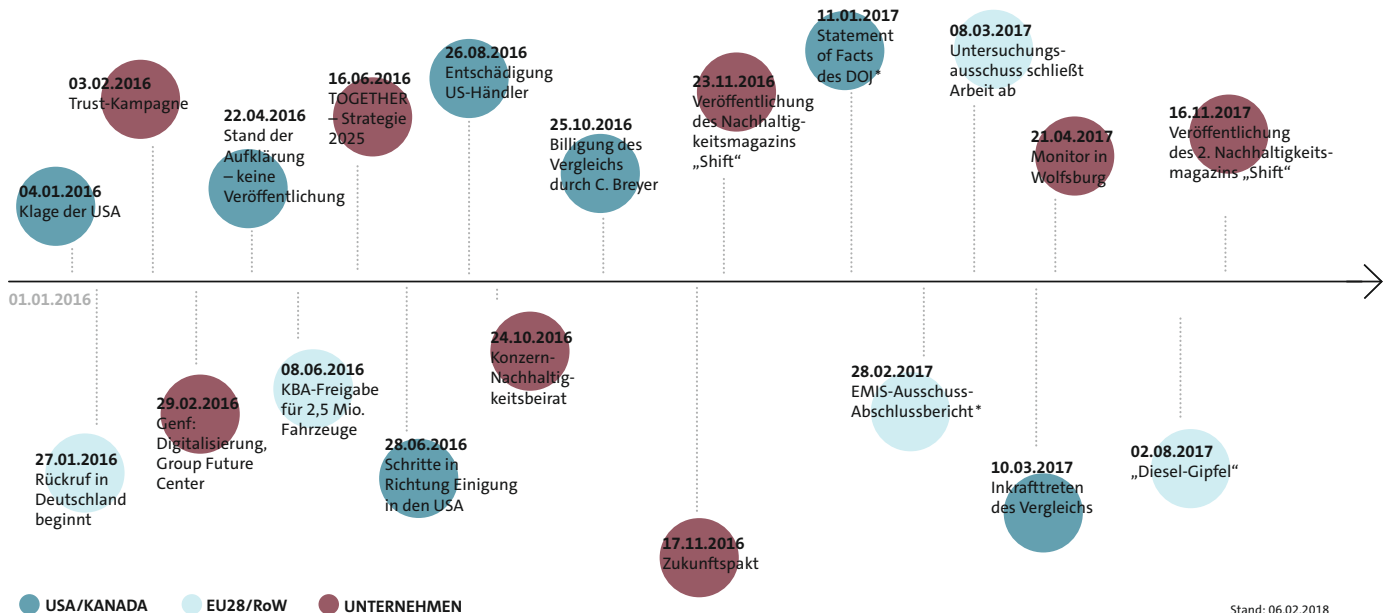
03.02.2016
Trust-Kampagne

22.04.2016
Stand der Aufklärung – keine Veröffentlichung

16.06.2016
TOGETHER – Strategie 2025

26.08.2016
Entschädigung US-Händler

25.10.2016
Billigung des Vergleichs durch C. Breyer

23.11.2016
Veröffentlichung des Nachhaltigkeitsmagazins „Shift“

11.01.2017
Statement of Facts des DOJ*

08.03.2017
Untersuchungsausschuss schließt Arbeit ab

21.04.2017
Monitor in Wolfsburg

16.11.2017
Veröffentlichung des 2. Nachhaltigkeitsmagazins „Shift“

04.01.2016
Klage der USA

01.01.2016

27.01.2016
Rückruf in Deutschland beginnt

29.02.2016
Genf: Digitalisierung, Group Future Center

08.06.2016
KBA-Freigabe für 2,5 Mio. Fahrzeuge

28.06.2016
Schritte in Richtung Einigung in den USA

24.10.2016
Konzern-Nachhaltigkeitsbeirat

17.11.2016
Zukunftspakt

28.02.2017
EMIS-Ausschuss-Abschlussbericht*

10.03.2017
Inkrafttreten des Vergleichs

02.08.2017
„Diesel-Gipfel“

USA/KANADA
EU28/RoW
UNTERNEHMEN

Stand: 06.02.2018